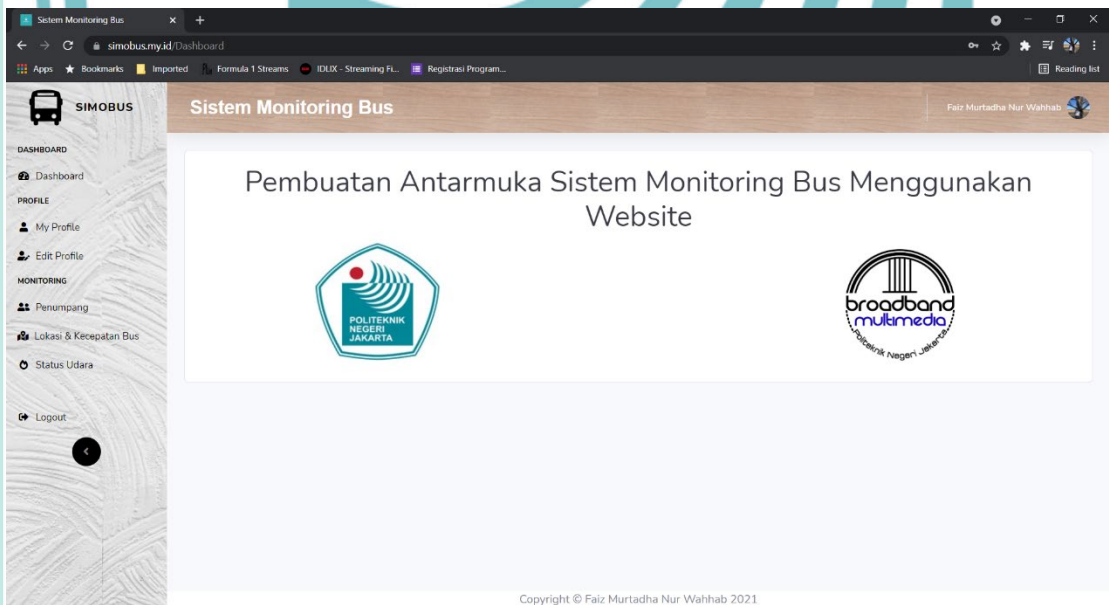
Sistem Monitoring Bus
simobus.my.id/Dashboard
Apps Bookmarks Imported Formula 1 Streams IDLIX - Streaming Fi... Registrasi Program...
Reading list

SIMOBUS
Sistem Monitoring Bus
Faiz Murtadha Nur Wahhab

DASHBOARD
Dashboard
PROFILE
My Profile
Edit Profile
MONITORING
Penumpang
Lokasi & Kecepatan Bus
Status Udara
Logout

Pembuatan Antarmuka Sistem Monitoring Bus Menggunakan Website

POLITEKNIK NEGERI JAKARTA

broadband multimedia
Politeknik Negeri Jakarta

Copyright © Faiz Murtadha Nur Wahhab 2021